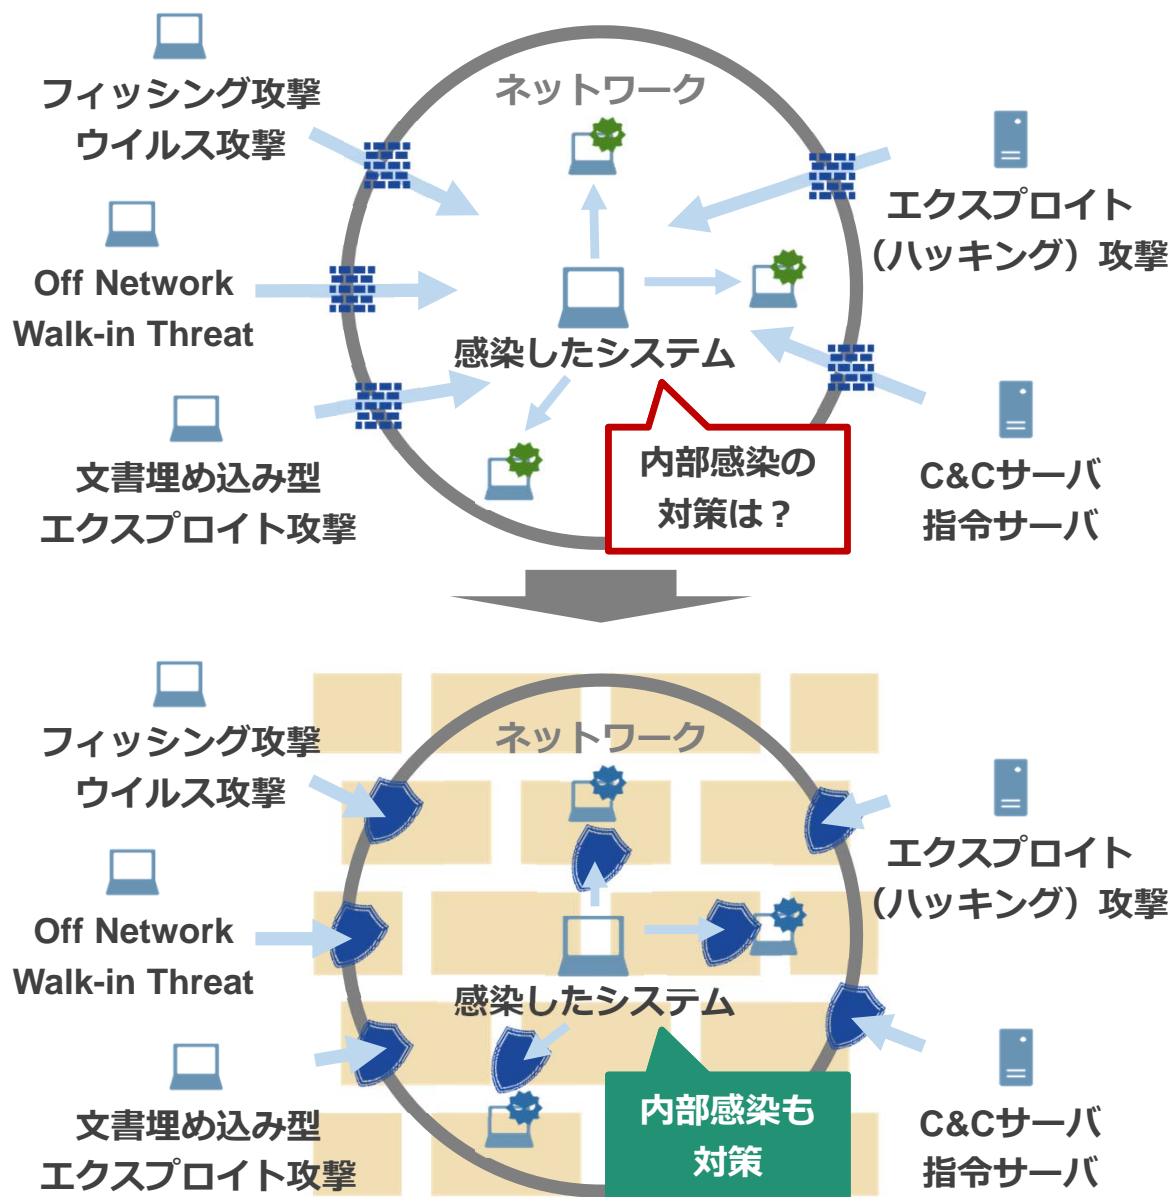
フィッシング攻撃
ウイルス攻撃

ネットワーク

エクスプロイト
（ハッキング）攻撃

Off Network
Walk-in Threat

感染したシステム

文書埋め込み型
エクスプロイト攻撃

内部感染の
対策は？

C&Cサーバ
指令サーバ

フィッシング攻撃
ウイルス攻撃

ネットワーク

エクスプロイト
（ハッキング）攻撃

Off Network
Walk-in Threat

感染したシステム

文書埋め込み型
エクスプロイト攻撃

内部感染も
対策

C&Cサーバ
指令サーバ